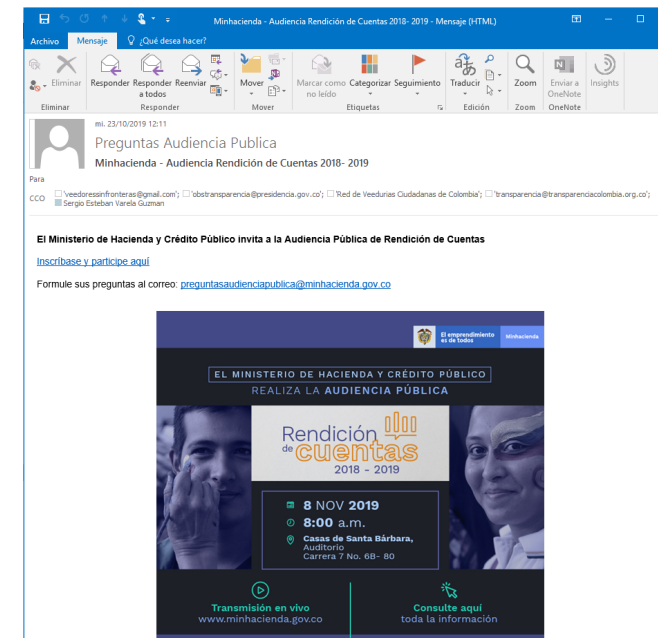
Minhacienda - Audiencia Rendición de Cuentas 2018- 2019 - Mensaje (HTML)

Archivo Mensaje ¿Qué desea hacer?

Eliminar | Responder | Responder a todos | Reenviar | Mover | Marcar como no leído | Categorizar | Seguimiento | Traducir | Zoom | Enviar a OneNote | Insights

Eliminar | Responder | Mover | Etiquetas | Edición | Zoom | OneNote

mi. 23/10/2019 12:11
Preguntas Audiencia Publica
Minhacienda - Audiencia Rendición de Cuentas 2018- 2019

Para
CCO 'veedoressinfronteras@gmail.com'; 'obstransparencia@presidencia.gov.co'; 'Red de Veedurias Ciudadanas de Colombia'; 'transparencia@transparenciacolombia.org.co'; Sergio Esteban Varela Guzman

El Ministerio de Hacienda y Crédito Público invita a la Audiencia Pública de Rendición de Cuentas

Inscríbase y participe aquí

Formule sus preguntas al correo: preguntasaudienciapublica@minhacienda.gov.co

El emprendimiento es de todos | Minhacienda

EL MINISTERIO DE HACIENDA Y CRÉDITO PÚBLICO
REALIZA LA AUDIENCIA PÚBLICA

Rendición de cuentas
2018 - 2019

8 NOV 2019
8:00 a.m.
Casas de Santa Bárbara, Auditorio
Carrera 7 No. 6B- 80

Transmisión en vivo
www.minhacienda.gov.co

Consulte aquí
toda la información